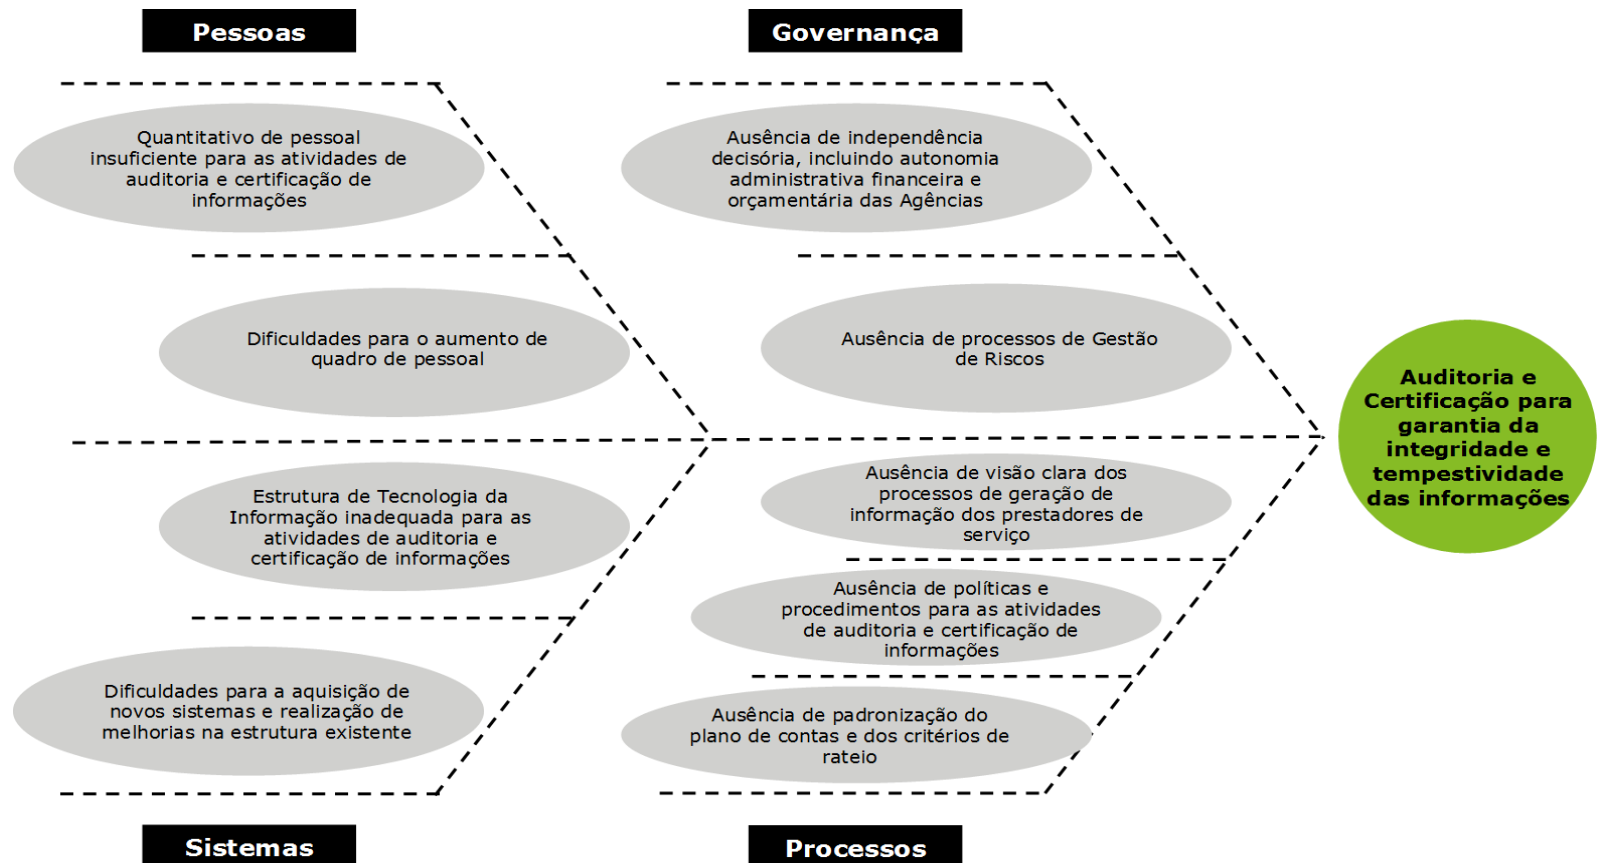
Pessoas

Governança

Quantitativo de pessoal insuficiente para as atividades de auditoria e certificação de informações

Ausência de independência decisória, incluindo autonomia administrativa financeira e orçamentária das Agências

Dificuldades para o aumento de quadro de pessoal

Ausência de processos de Gestão de Riscos

Auditoria e Certificação para garantia da integridade e tempestividade das informações

Estrutura de Tecnologia da Informação inadequada para as atividades de auditoria e certificação de informações

Ausência de visão clara dos processos de geração de informação dos prestadores de serviço

Ausência de políticas e procedimentos para as atividades de auditoria e certificação de informações

Dificuldades para a aquisição de novos sistemas e realização de melhorias na estrutura existente

Ausência de padronização do plano de contas e dos critérios de rateio

Sistemas

Processos